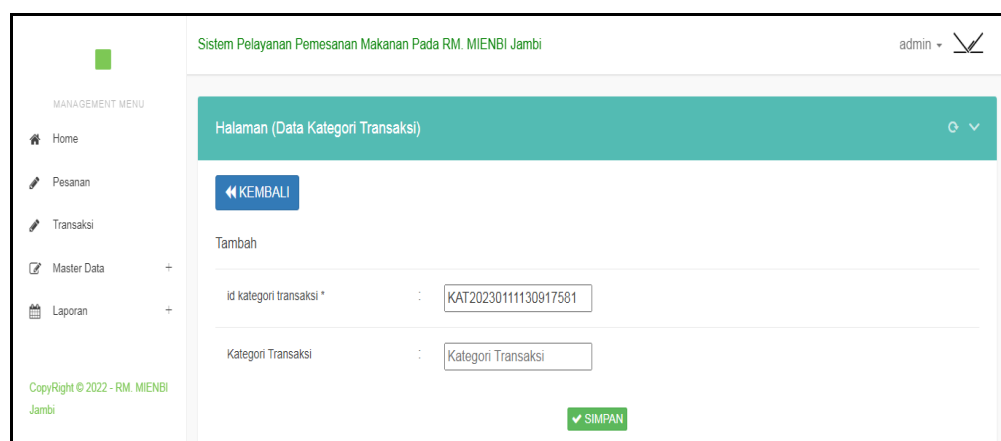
Sistem Pelayanan Pemesanan Makanan Pada RM. MIENBI Jambi

admin

MANAGEMENT MENU

Home

Pesanan

Transaksi

Master Data +

Laporan +

CopyRight © 2022 - RM. MIENBI Jambi

Halaman (Data Kategori Transaksi)

KEMBALI

Tambah

id kategori transaksi * : KAT20230111130917581

Kategori Transaksi : Kategori Transaksi

SIMPAN